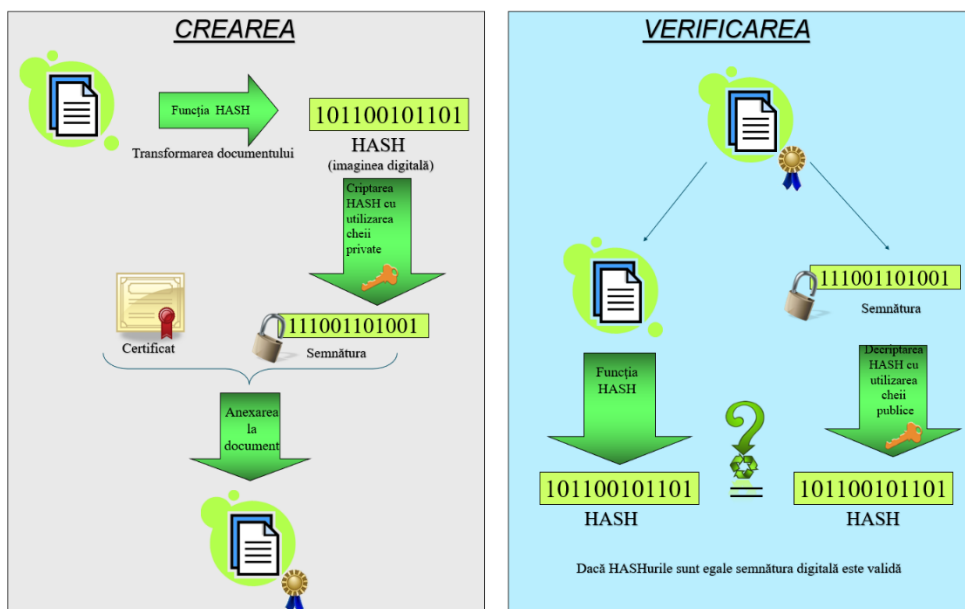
CREAREA

Funcţia HASH

Transformarea documentului

101100101101

HASH
(imaginea digitală)

Criptarea HASH cu utilizarea cheii private

Certificat

111001101001

Semnătura

Anexarea la document

VERIFICAREA

111001101001

Semnătura

Funcţia HASH

Decriptarea HASH cu utilizarea cheii publice

101100101101

HASH

=

101100101101

HASH

Dacă HASHurile sunt egale semnătura digitală este validă